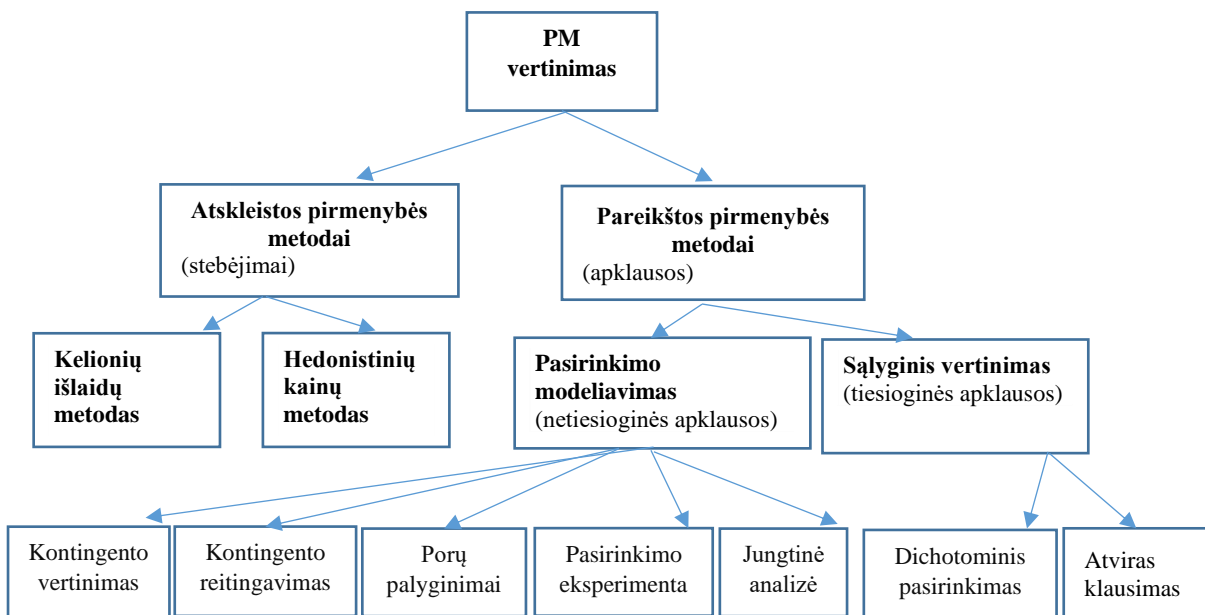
PM vertinimas

Atskleistos pirmenybės metodai (stebėjimai)

Pareikštos pirmenybės metodai (apklausos)

Kelionių išlaidų metodas

Hedonistinių kainų metodas

Pasirinkimo modeliavimas (netiesioginės apklausos)

Sąlyginis vertinimas (tiesioginės apklausos)

Kontingento vertinimas

Kontingento reitingavimas

Porų palyginimai

Pasirinkimo eksperimenta

Jungtinė analizė

Dichotominis pasirinkimas

Atviras klausimas